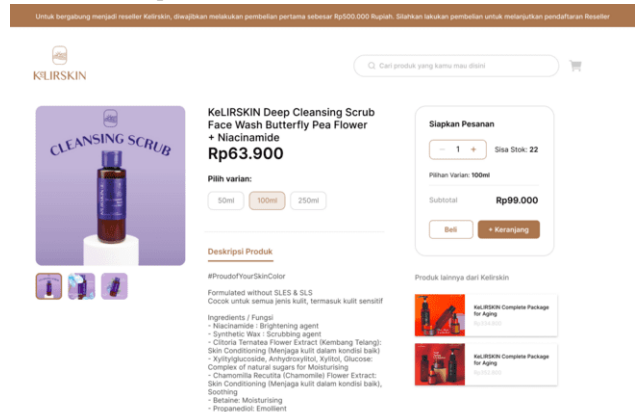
Untuk bergabung menjadi reseller Kelirskin, diwajibkan melakukan pembelian pertama sebesar Rp500.000 Rupiah. Silahkan lakukan pembelian untuk melanjutkan pendaftaran Reseller

KeLIRSKIN

Cari produk yang kamu mau disini

CLEANSING SCRUB

KeLIRSKIN Deep Cleansing Scrub Face Wash Butterfly Pea Flower + Niacinamide

Rp63.900

Pilih varian:

50ml 100ml 250ml

Deskripsi Produk

#ProudofYourSkinColor

Formulated without SLES & SLS
Cocok untuk semua jenis kulit, termasuk kulit sensitif

Ingredients / Fungsi
- Niacinamide : Brightening agent
- Synthetic Wax : Scrubbing agent
- Clitoria Ternatea Flower Extract (Kembang Telang): Skin Conditioning (Menjaga kulit dalam kondisi baik)
- Xylitylglucoside, Anhydroxylitol, Xylitol, Glucose: Complex of natural sugars for Moisturising
- Chamomilla Recutita (Chamomile) Flower Extract: Skin Conditioning (Menjaga kulit dalam kondisi baik), Soothing
- Betaine: Moisturising
- Propanediol: Emollient

Siapkan Pesanan

− 1 + Sisa Stok: 22

Pilihan Varian: 100ml

Subtotal Rp99.000

Beli + Keranjang

Produk lainnya dari Kelirskin

KeLIRSKIN Complete Package for Aging
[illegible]

KeLIRSKIN Complete Package for Aging
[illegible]